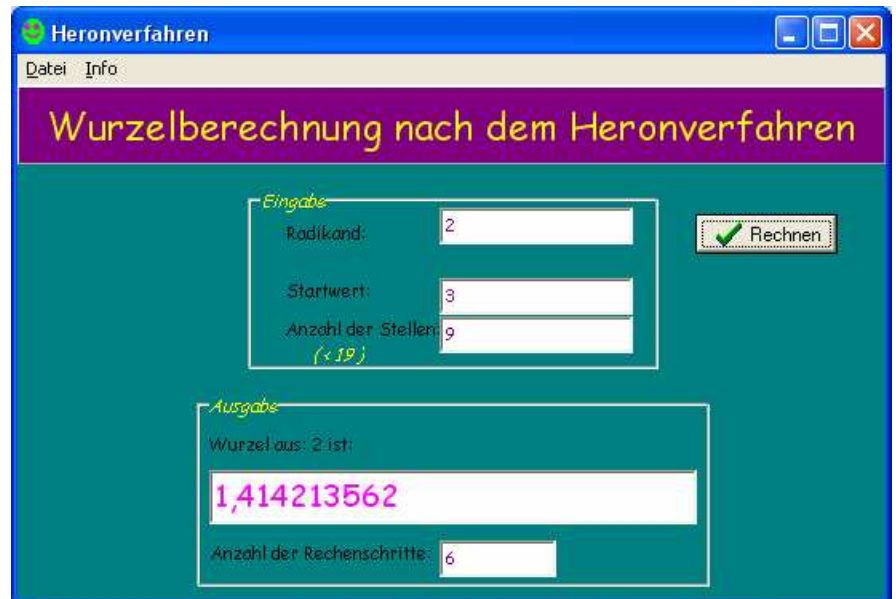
Heronverfahren

Datei Info

Wurzelberechnung nach dem Heronverfahren

Eingabe

Radikand: 2

Startwert: 3

Anzahl der Stellen: 9
(< 19)

Rechnen

Ausgabe

Wurzel aus: 2 ist:

1,414213562

Anzahl der Rechenschritte: 6